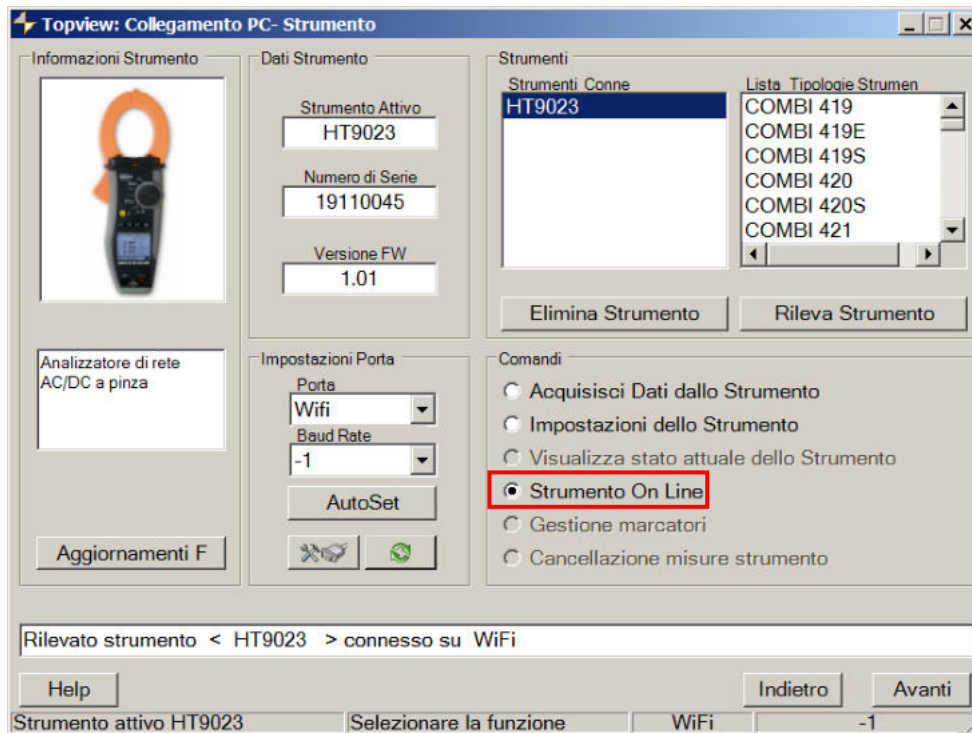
Topview: Collegamento PC- Strumento

Informazioni Strumento

Analizzatore di rete AC/DC a pinza

Aggiornamenti F

Dati Strumento

Strumento Attivo
HT9023

Numero di Serie
19110045

Versione FW
1.01

Impostazioni Porta

Porta
Wifi

Baud Rate
-1

AutoSet

Strumenti

Strumenti Conne
HT9023

Lista Tipologie Strumen
COMBI 419
COMBI 419E
COMBI 419S
COMBI 420
COMBI 420S
COMBI 421

Elimina Strumento

Rileva Strumento

Comandi

Acquisisci Dati dallo Strumento
Impostazioni dello Strumento
Visualizza stato attuale dello Strumento
Strumento On Line
Gestione marcatori
Cancellazione misure strumento

Rilevato strumento < HT9023 > connesso su WiFi

Help

Indietro

Avanti

Strumento attivo HT9023 | Selezionare la funzione | WiFi | -1